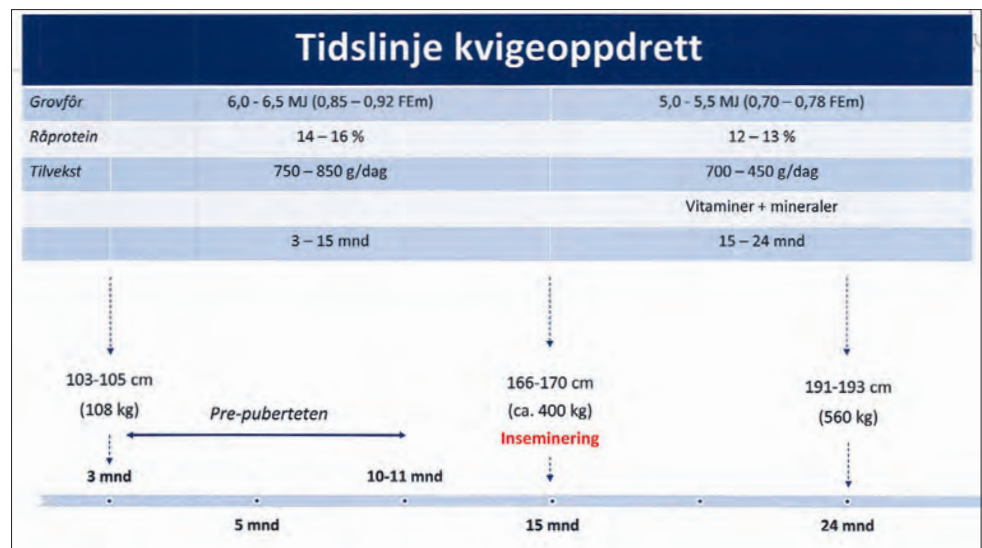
Tidslinje kvigeoppdrett

| | | |
|---|---|---|
| Grovfôr | 6,0 - 6,5 MJ (0,85 – 0,92 FEm) | 5,0 - 5,5 MJ (0,70 – 0,78 FEm) |
| Råprotein | 14 – 16 % | 12 – 13 % |
| Tilvekst | 750 – 850 g/dag | 700 – 450 g/dag |
| | | Vitaminer + mineraler |
| | 3 – 15 mnd | 15 – 24 mnd |

103-105 cm
(108 kg)

Pre-puberteten

166-170 cm
(ca. 400 kg)
Inseminering

191-193 cm
(560 kg)

3 mnd

10-11 mnd

5 mnd

15 mnd

24 mnd